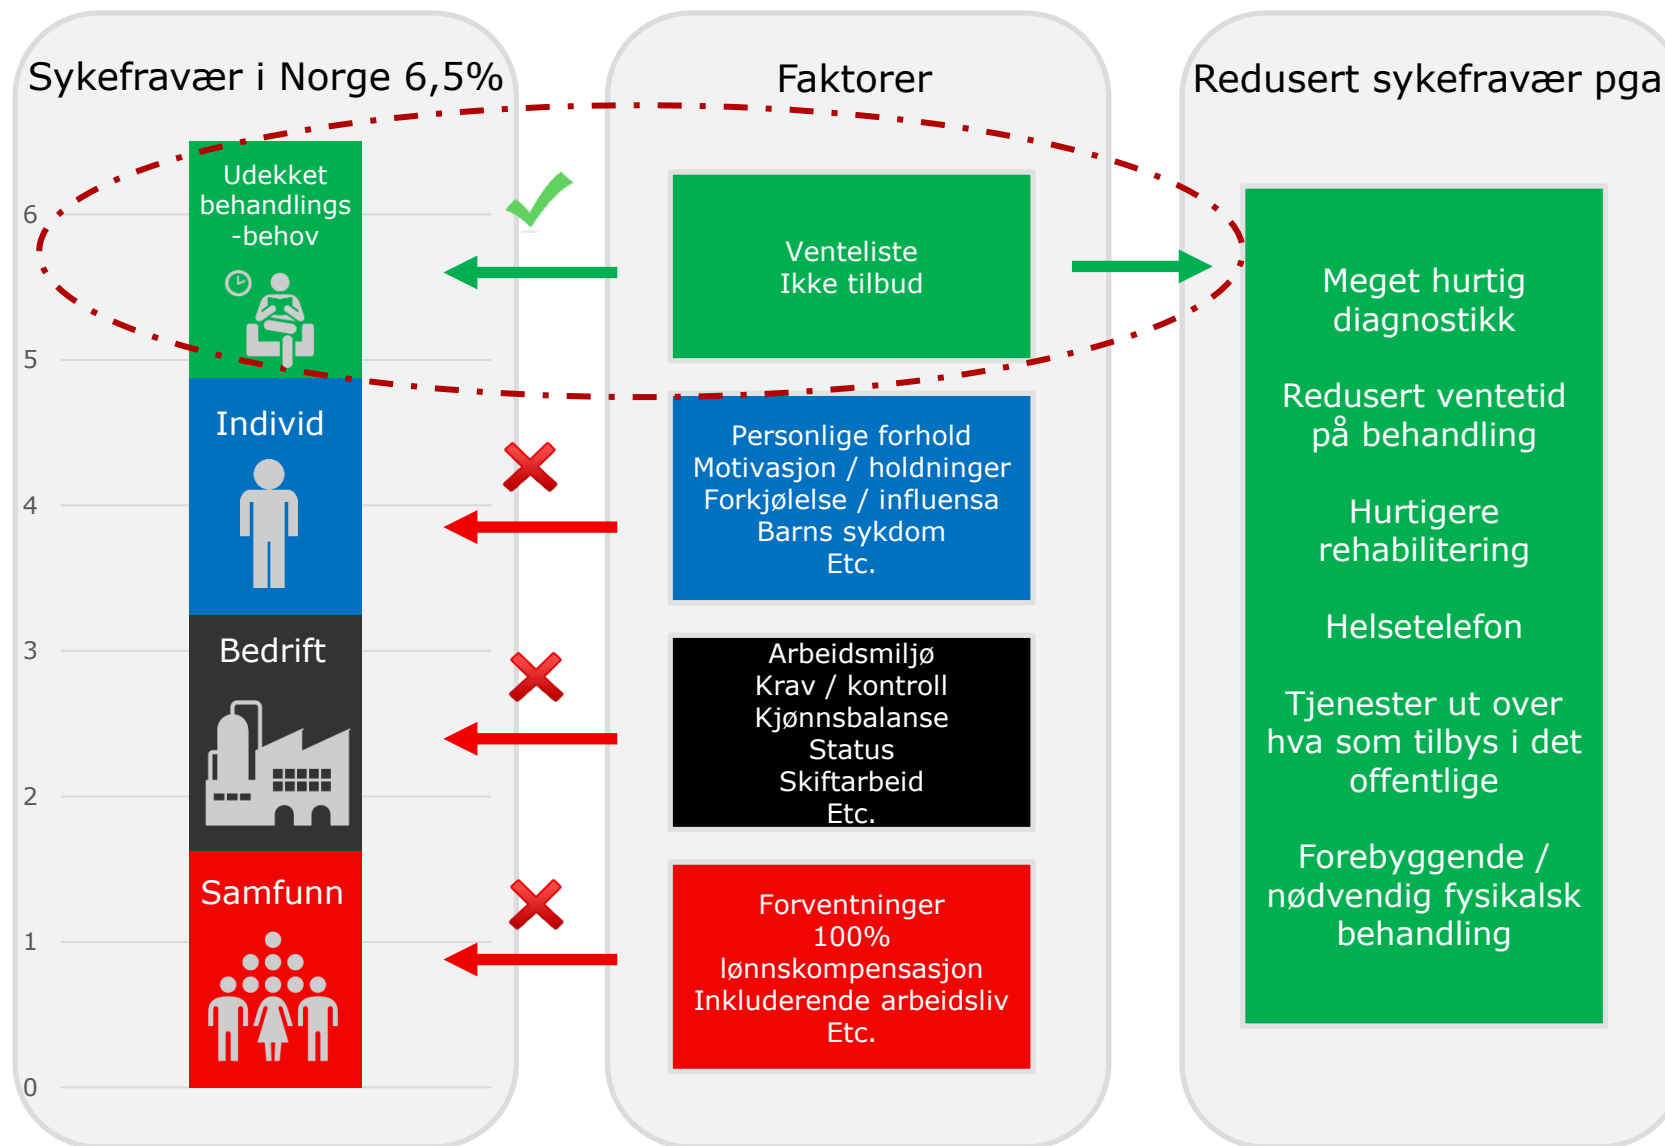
Sykefravær i Norge 6,5%

6
5
4
3
2
1
0

Udekket behandlings -behov

Individ

Bedrift

Samfunn

Faktorer

Venteliste
Ikke tilbud

Personlige forhold
Motivasjon / holdninger
Forkjølelse / influensa
Barns sykdom
Etc.

Arbeidsmiljø
Krav / kontroll
Kjønnsbalanse
Status
Skiftarbeid
Etc.

Forventninger
100%
lønnskompensasjon
Inkluderende arbeidsliv
Etc.

Redusert sykefravær pga

Meget hurtig diagnostikk

Redusert ventetid på behandling

Hurtigere rehabilitering

Helsetelefon

Tjenester ut over hva som tilbys i det offentlige

Forebyggende / nødvendig fysikalsk behandling